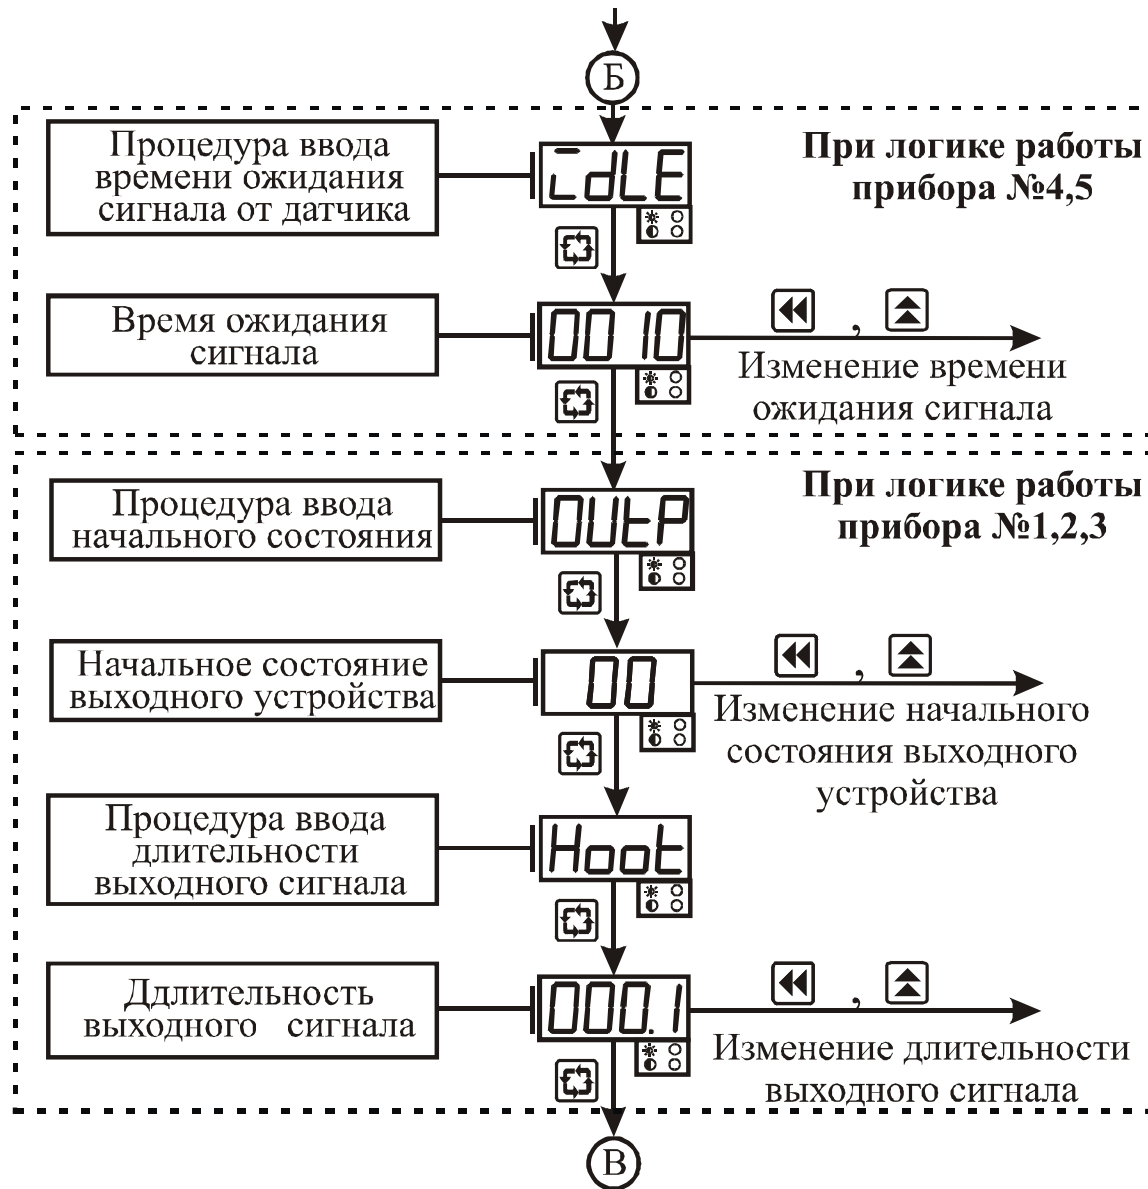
Б

При логике работы прибора №4,5

Процедура ввода времени ожидания сигнала от датчика

ĪdLE

Время ожидания сигнала

00 10

, 

Изменение времени ожидания сигнала

При логике работы прибора №1,2,3

Процедура ввода начального состояния

OUtP

Начальное состояние выходного устройства

00

, 

Изменение начального состояния выходного устройства

Процедура ввода длительности выходного сигнала

Hoot

Ддлительность выходного сигнала

000.1

, 

Изменение длительности выходного сигнала

В